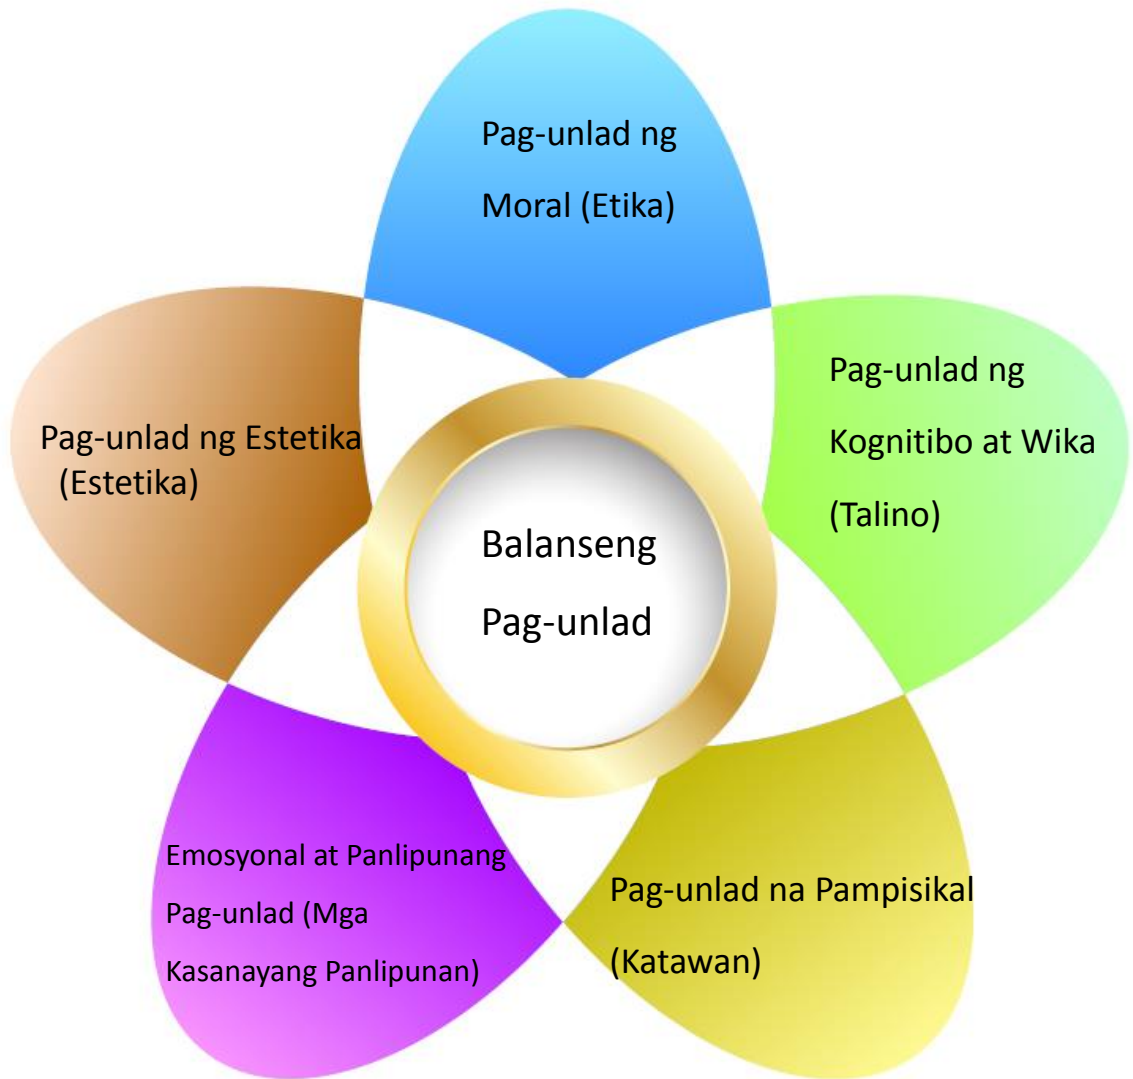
Pag-unlad ng Moral (Etika)

Pag-unlad ng Estetika (Estetika)

Pag-unlad ng Kognitibo at Wika (Talino)

Balanseng Pag-unlad

Emosyonal at Panlipunang Pag-unlad (Mga Kasanayang Panlipunan)

Pag-unlad na Pampisikal (Katawan)